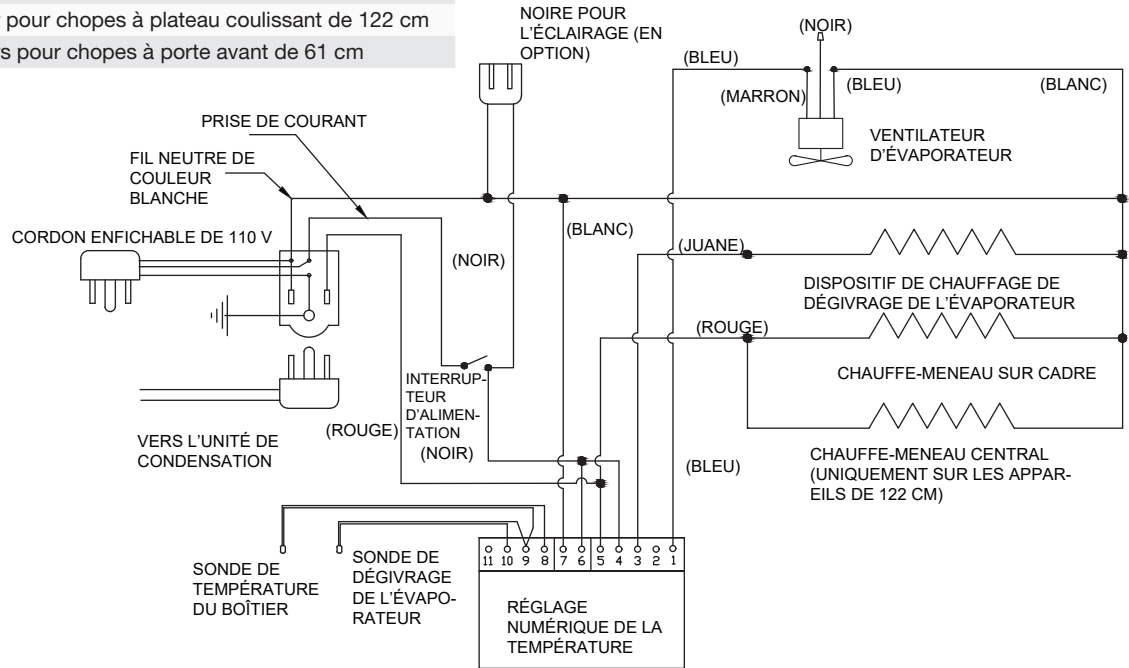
pour chopes à plateau coulissant de 122 cm
s pour chopes à porte avant de 61 cm

NOIRE POUR L'ÉCLAIRAGE (EN OPTION)

(NOIR)

(BLEU)

(MARRON)

(BLEU)

(BLANC)

VENTILATEUR D'ÉVAPORATEUR

PRISE DE COURANT

FIL NEUTRE DE COULEUR BLANCHE

CORDON ENFICHABLE DE 110 V

(BLANC)

(NOIR)

(JUANE)

DISPOSITIF DE CHAUFFAGE DE DÉGIVRAGE DE L'ÉVAPORATEUR

(ROUGE)

CHAUFFE-MENEAU SUR CADRE

INTERRUPTEUR D'ALIMENTATION

VERS L'UNITÉ DE CONDENSATION

(ROUGE)

(NOIR)

CHAUFFE-MENEAU CENTRAL (UNIQUEMENT SUR LES APPAREILS DE 122 CM)

(BLEU)

11 10 9 8 7 6 5 4 3 2 1

SONDE DE TEMPÉRATURE DU BOÎTIER

SONDE DE DÉGIVRAGE DE L'ÉVAPORATEUR

RÉGLAGE NUMÉRIQUE DE LA TEMPÉRATURE